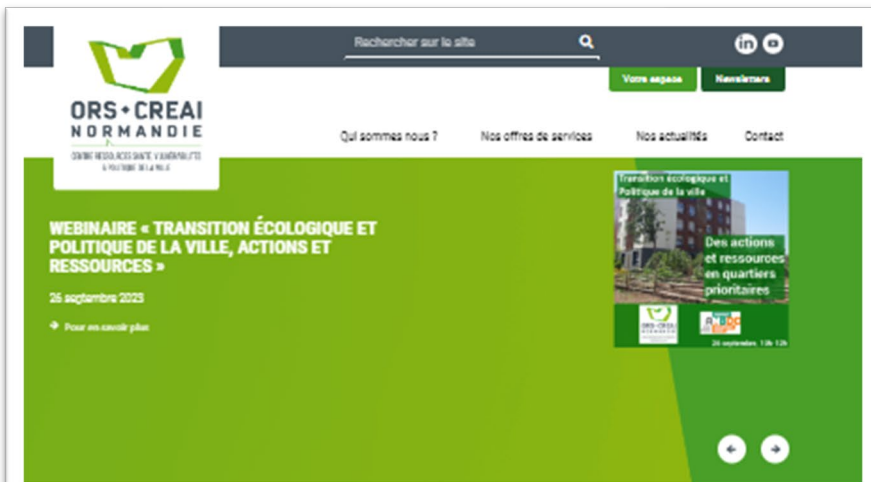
ORS + CREAI
NORMANDIE
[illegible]

Rechercher sur le site

Votre espace
Newsletters

Qui sommes nous ?
Nos offres de services
Nos actualités
Contact

WEBINAIRE « TRANSITION ÉCOLOGIQUE ET POLITIQUE DE LA VILLE, ACTIONS ET RESSOURCES »

26 septembre 2025

Pour en savoir plus

Transition écologique et Politique de la ville

Des actions et ressources en quartiers prioritaires

ORS CREAI NORMANDIE

26 septembre 10h 12h